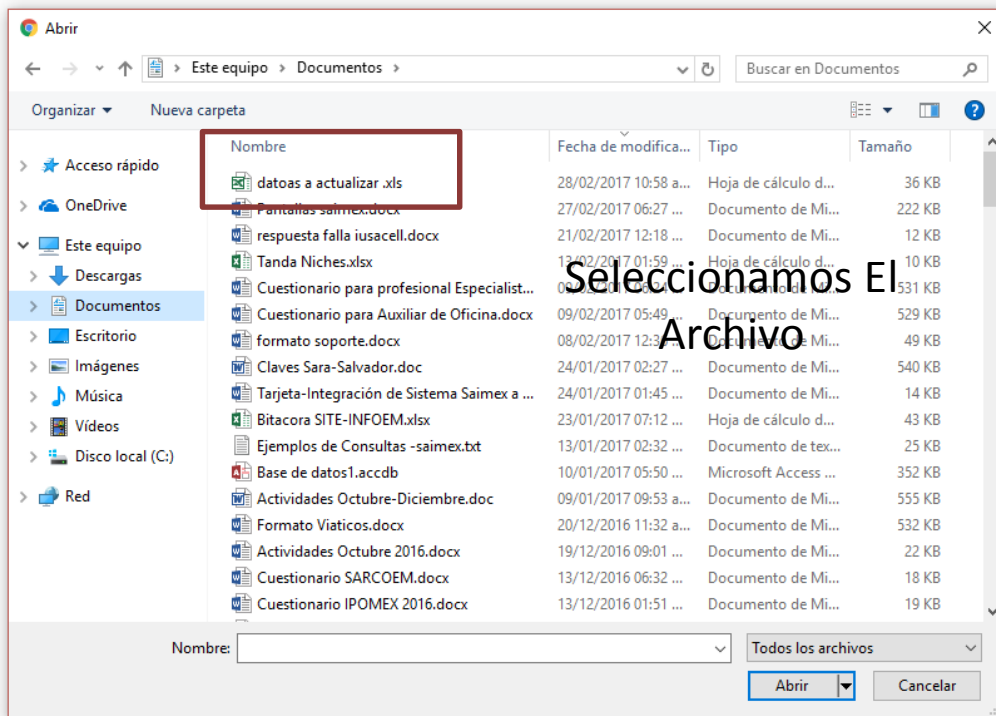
Abrir

Este equipo › Documentos ›

Buscar en Documentos

Organizar ▾ Nueva carpeta

Acceso rápido
OneDrive
Este equipo
Descargas
Documentos
Escritorio
Imágenes
Música
Vídeos
Disco local (C:)
Red

| Nombre | Fecha de modifica... | Tipo | Tamaño |
|---|---|---|---|
| datoas a actualizar .xls | 28/02/2017 10:58 a... | Hoja de cálculo d... | 36 KB |
| Pantallas saimex.docx | 27/02/2017 06:27 ... | Documento de Mi... | 222 KB |
| respuesta falla iusacell.docx | 21/02/2017 12:18 ... | Documento de Mi... | 12 KB |
| Tanda Niches.xlsx | 13/02/2017 01:59 ... | Hoja de cálculo d... | 10 KB |
| Cuestionario para profesional Especialist... | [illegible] | Documento de Mi... | 531 KB |
| Cuestionario para Auxiliar de Oficina.docx | 09/02/2017 05:49 ... | Documento de Mi... | 529 KB |
| formato soporte.docx | 08/02/2017 12:3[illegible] | Documento de Mi... | 49 KB |
| Claves Sara-Salvador.doc | 24/01/2017 02:27 ... | Documento de Mi... | 540 KB |
| Tarjeta-Integración de Sistema Saimex a ... | 24/01/2017 01:45 ... | Documento de Mi... | 14 KB |
| Bitacora SITE-INFOEM.xlsx | 23/01/2017 07:12 ... | Hoja de cálculo d... | 43 KB |
| Ejemplos de Consultas -saimex.txt | 13/01/2017 02:32 ... | Documento de tex... | 25 KB |
| Base de datos1.accdb | 10/01/2017 05:50 ... | Microsoft Access ... | 352 KB |
| Actividades Octubre-Diciembre.doc | 09/01/2017 09:53 a... | Documento de Mi... | 555 KB |
| Formato Viaticos.docx | 20/12/2016 11:32 a... | Documento de Mi... | 532 KB |
| Actividades Octubre 2016.docx | 19/12/2016 09:01 ... | Documento de Mi... | 22 KB |
| Cuestionario SARCOEM.docx | 13/12/2016 06:32 ... | Documento de Mi... | 18 KB |
| Cuestionario IPOMEX 2016.docx | 13/12/2016 01:51 ... | Documento de Mi... | 19 KB |

Seleccionamos El Archivo

Nombre:
Todos los archivos
Abrir
Cancelar